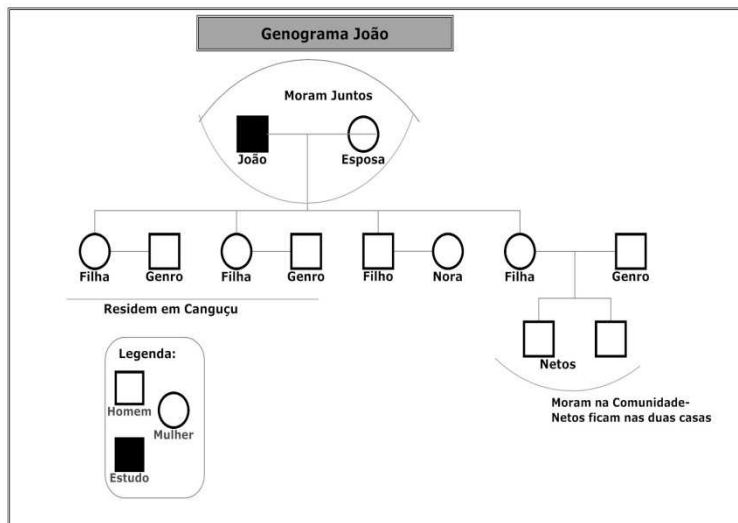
Genograma João

Moram Juntos

João

Esposa

Filha

Genro

Filha

Genro

Filho

Nora

Filha

Genro

Residem em Canguçu

Netos

Moram na Comunidade-
Netos ficam nas duas casas

Legenda:

Homem

Mulher

Estudo